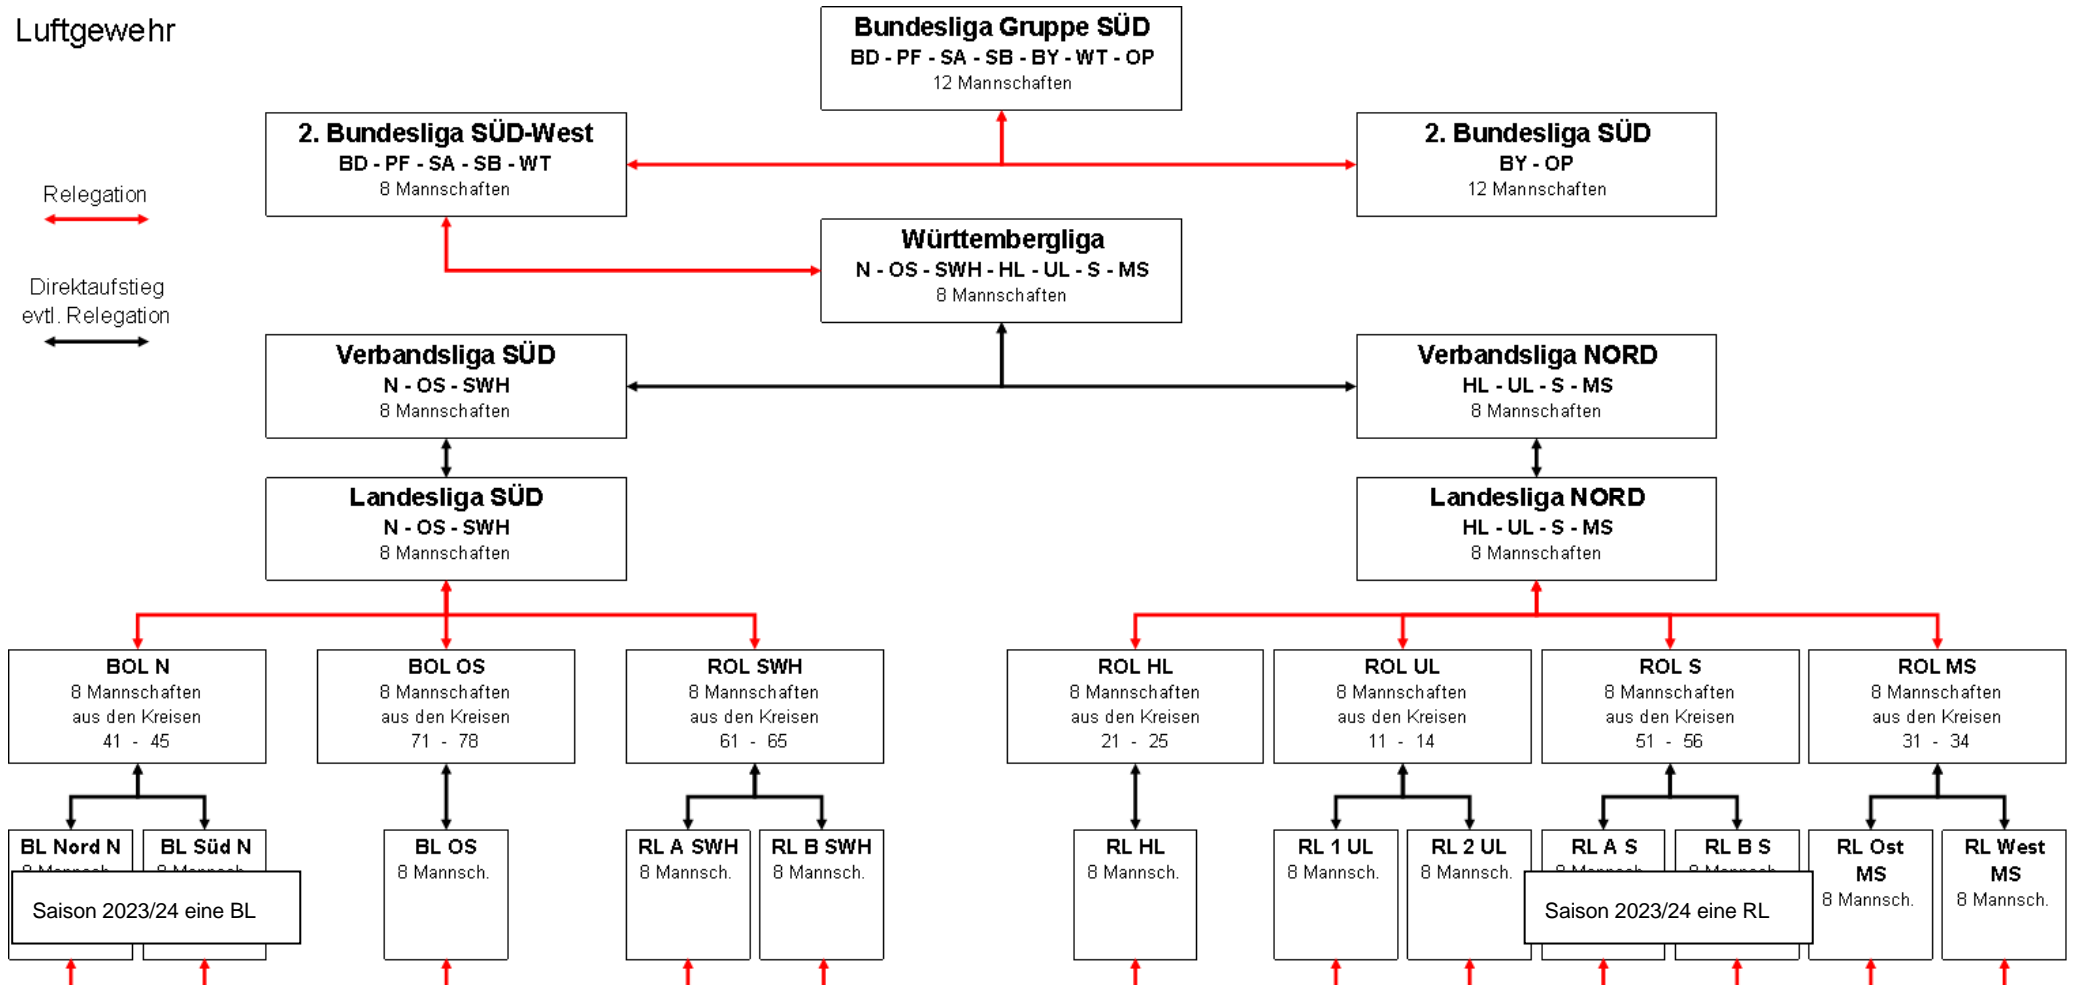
Luftgewehr

Bundesliga Gruppe SÜD
BD - PF - SA - SB - BY - WT - OP
12 Mannschaften

2. Bundesliga SÜD-West
BD - PF - SA - SB - WT
8 Mannschaften

2. Bundesliga SÜD
BY - OP
12 Mannschaften

Relegation

Württembergliga
N - OS - SWH - HL - UL - S - MS
8 Mannschaften

Direktaufstieg
evtl. Relegation

Verbandsliga SÜD
N - OS - SWH
8 Mannschaften

Verbandsliga NORD
HL - UL - S - MS
8 Mannschaften

Landesliga SÜD
N - OS - SWH
8 Mannschaften

Landesliga NORD
HL - UL - S - MS
8 Mannschaften

BOL N
8 Mannschaften
aus den Kreisen
41 - 45

BOL OS
8 Mannschaften
aus den Kreisen
71 - 78

ROL SWH
8 Mannschaften
aus den Kreisen
61 - 65

ROL HL
8 Mannschaften
aus den Kreisen
21 - 25

ROL UL
8 Mannschaften
aus den Kreisen
11 - 14

ROL S
8 Mannschaften
aus den Kreisen
51 - 56

ROL MS
8 Mannschaften
aus den Kreisen
31 - 34

BL Nord N
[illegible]

BL Süd N
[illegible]

Saison 2023/24 eine BL

BL OS
8 Mannsch.

RL A SWH
8 Mannsch.

RL B SWH
8 Mannsch.

RL HL
8 Mannsch.

RL 1 UL
8 Mannsch.

RL 2 UL
8 Mannsch.

RL A S
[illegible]

RL B S
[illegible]

Saison 2023/24 eine RL

RL Ost
MS
8 Mannsch.

RL West
MS
8 Mannsch.